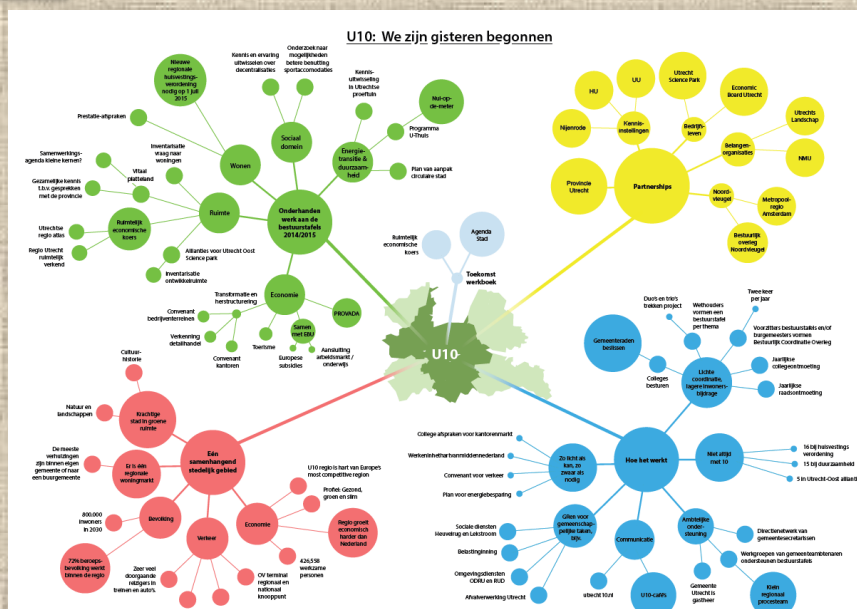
U10: We zijn gisteren begonnen

Onderhanden werk aan de bestuurstafels 2014/2015

Nieuwe regionale huisvestingsverordening nodig op 1 juli 2015

Kennis en ervaring uitwisselen over decentralisaties

Onderzoek naar mogelijkheden betere benutting sportaccomodaties

Sociaal domein

Wonen

Prestatie-afspraken

Inventarisatie vraag naar woningen

Samenwerkingsagenda kleine kernen?

Vitaal platteland

Gezamenlijke kennis t.b.v. gesprekken met de provincie

Ruimte

Ruimtelijk economische koers

Utrechtse regio atlas

Regio Utrecht ruimtelijk verkend

Allianties voor Utrecht Oost Science park

Inventarisatie ontwikkelruimte

Kennisuitwisseling in Utrechtse proeftuin

Nul-op-de-meter

Energietransitie & duurzaamheid

Programma U-Thuis

Plan van aanpak circulaire stad

Economie

Transformatie en herstructurering

Convenant bedrijventerreinen

Verkenning detailhandel

Convenant kantoren

Toerisme

Samen met EBU

Europese subsidies

Aansluiting arbeidsmarkt / onderwijs

PROVADA

Ruimtelijk economische koers

Agenda Stad

Toekomst werkboek

U10

HU

UU

Utrecht Science Park

Economic Board Utrecht

Kennisinstellingen

Bedrijfsleven

Nijenrode

Belangenorganisaties

Utrechts Landschap

NMU

Provincie Utrecht

Partnerships

Noordvleugel

Metropoolregio Amsterdam

Bestuurlijk overleg Noordvleugel

Eén samenhangend stedelijk gebied

Cultuurhistorie

Natuur en landschappen

Krachtige stad in groene ruimte

De meeste verhuizingen zijn binnen eigen gemeente of naar een buurgemeente

Er is één regionale woningmarkt

Bevolking

800.000 inwoners in 2030

72% beroepsbevolking werkt binnen de regio

Verkeer

Zeer veel doorgaande reizigers in treinen en auto's

OV terminal regionaal en nationaal knooppunt

Economie

U10 regio is hart van Europe's most competitive region

Profiel: Gezond, groen en slim

Regio groeit economisch harder dan Nederland

426.558 werkzame personen

Hoe het werkt

Gemeenteraden beslissen

Duo's en trio's trekken project

Wethouders vormen een bestuurstafel per thema

Twee keer per jaar

Voorzitters bestuurstafels en/of burgemeesters vormen Bestuurlijk Coördinatie Overleg

Lichte coördinatie, lagere inwonerbijdrage

Colleges besturen

Jaarlijkse collegeontmoeting

Jaarlijkse raadsontmoeting

Niet altijd met 10

16 bij huisvestingsverordening

15 bij duurzaamheid

5 in Utrecht-Oost alliantie

College afspraken voor kantorenmarkt

Werkeninhethartvanmiddennederland

Convenant voor verkeer

Plan voor energiebesparing

Zo licht als kan, zo zwaar als nodig

Gilles voor gemeenschappelijke taken, bijv.

Sociale diensten Heuvelrug en Lekstroom

Belastinginning

Omgevingsdiensten ODRU en RUD

Afvalverwerking Utrecht

Communicatie

utrecht10.nl

U10-cafés

Ambtelijke ondersteuning

Directienetwerk van gemeentesecretarissen

Werkgroepen van gemeenteambtenaren ondersteunen bestuurstafels

Gemeente Utrecht is gastheer

Klein regionaal procesteam